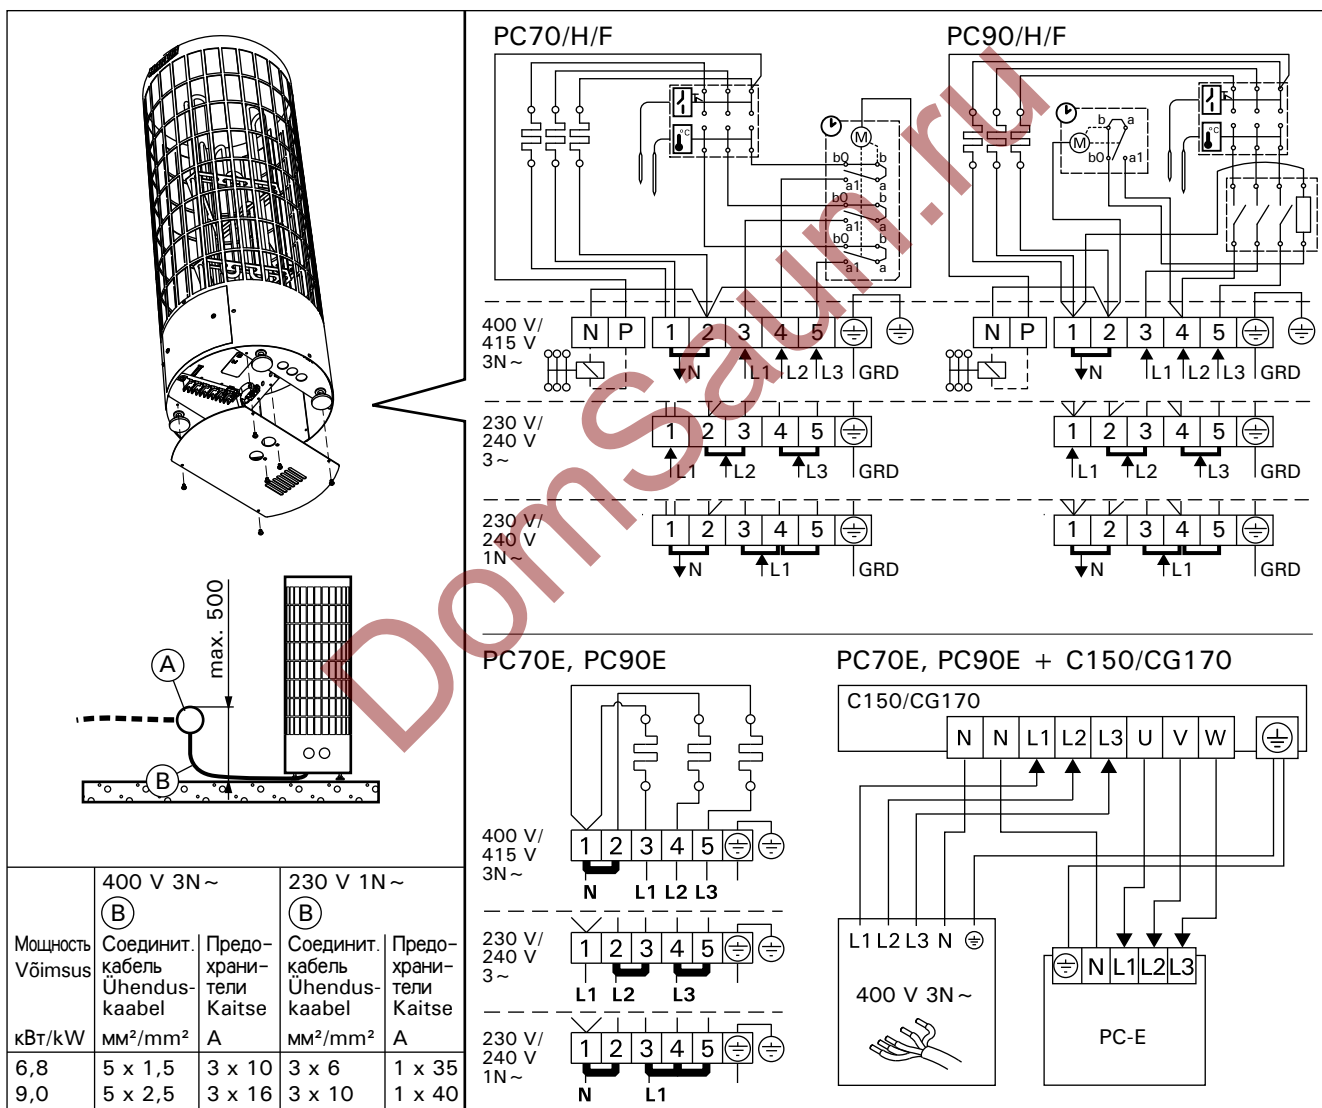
PC70/H/F

PC90/H/F

b0 b a1 a b0 b a1 a b0 b a1 a

b a b0 a1

400 V/ 415 V 3N~

N P 1 2 3 4 5

N L1 L2 L3 GRD

N P 1 2 3 4 5

N L1 L2 L3 GRD

230 V/ 240 V 3~

1 2 3 4 5

L1 L2 L3 GRD

1 2 3 4 5

L1 L2 L3 GRD

230 V/ 240 V 1N~

1 2 3 4 5

N L1 GRD

1 2 3 4 5

N L1 GRD

DomSaun.ru

max. 500

A

B

PC70E, PC90E

400 V/ 415 V 3N~

1 2 3 4 5

N L1 L2 L3

230 V/ 240 V 3~

1 2 3 4 5

L1 L2 L3

230 V/ 240 V 1N~

1 2 3 4 5

N L1

PC70E, PC90E + C150/CG170

C150/CG170

N N L1 L2 L3 U V W

L1 L2 L3 N

400 V 3N~

N L1 L2 L3

PC-E

| | 400 V 3N~ | | 230 V 1N~ | |
|---|---|---|---|---|
| | B | | B | |
| Мощность Võimsus | Соединит. кабель Ühendus-kaabel | Предо-храни-тели Kaitse | Соединит. кабель Ühendus-kaabel | Предо-храни-тели Kaitse |
| кВт/kW | мм²/mm² | A | мм²/mm² | A |
| 6,8 | 5 x 1,5 | 3 x 10 | 3 x 6 | 1 x 35 |
| 9,0 | 5 x 2,5 | 3 x 16 | 3 x 10 | 1 x 40 |